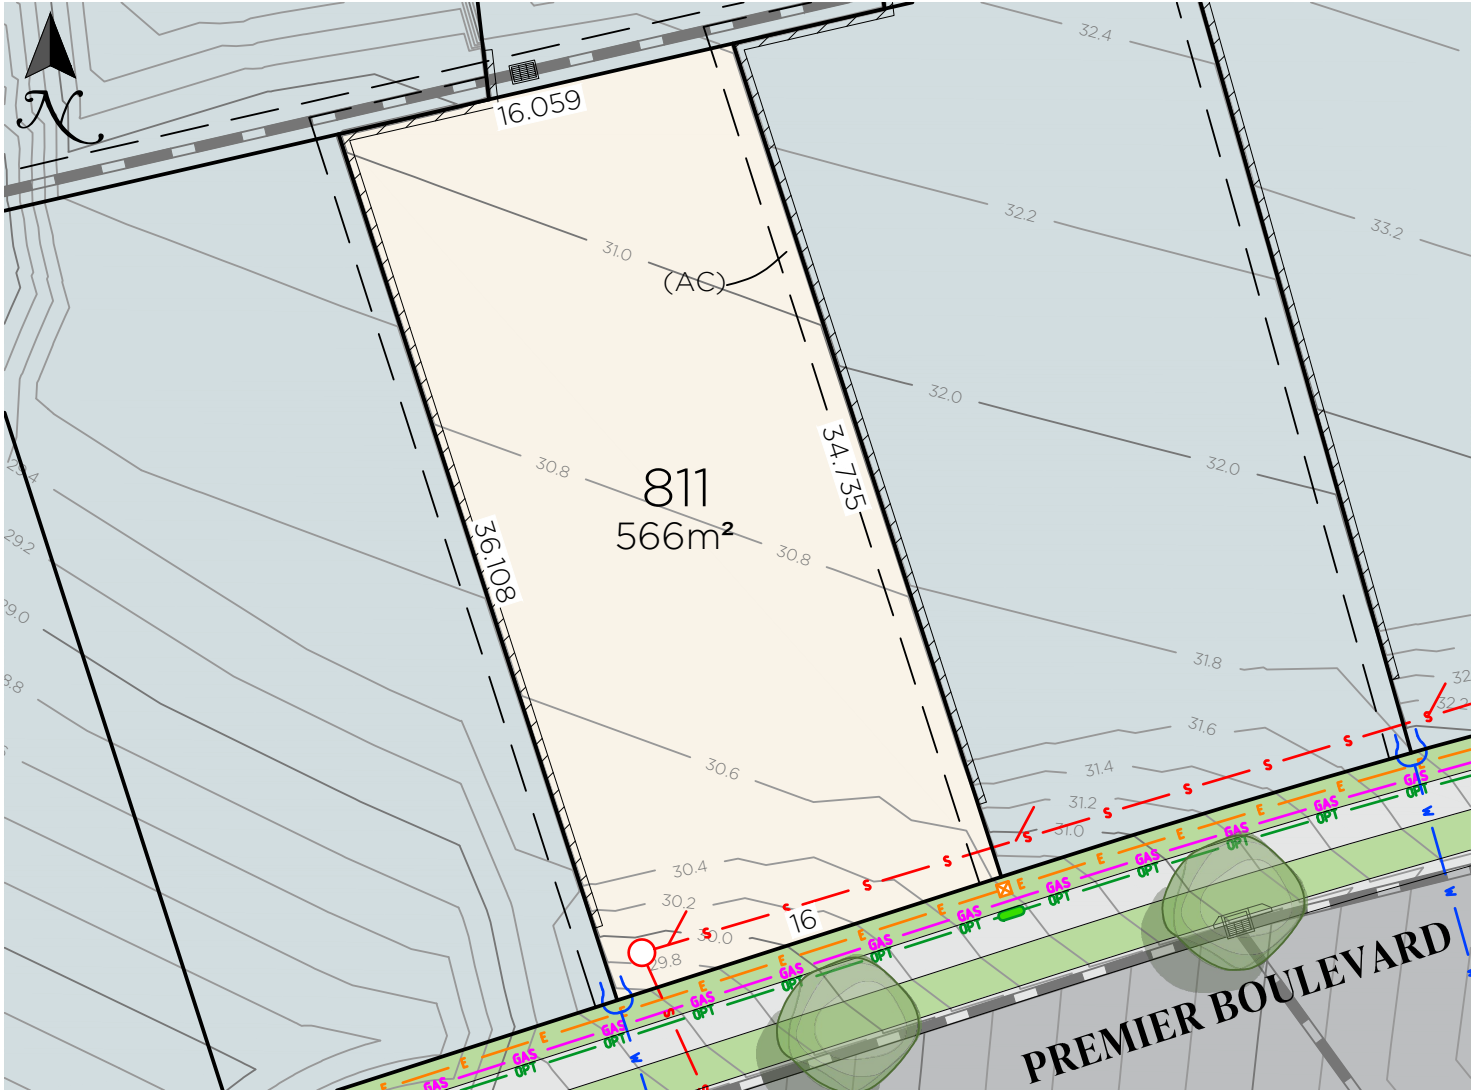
N

16.059

32.4

32.2

33.2

31.0

(AC)

32.0

32.0

30.8

811
566m²

34.735

36.108

30.8

31.8

31.6

30.6

31.4

31.2

31.0

30.4

30.2

30.0

29.8

16

29.4

29.2

29.0

28.8

S S S S S S S S S S

E E E E E E E E E E

GAS GAS GAS GAS GAS GAS GAS GAS GAS GAS

OPT OPT OPT OPT OPT OPT OPT OPT OPT OPT

PREMIER BOULEVARD